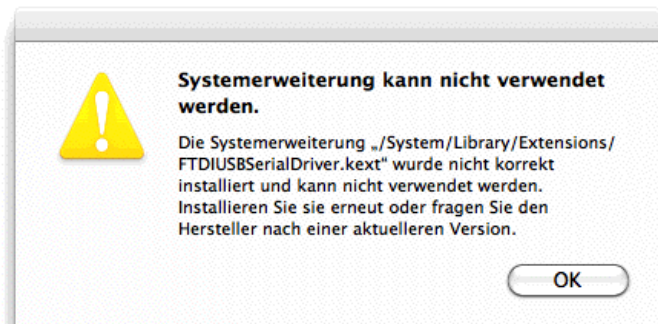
Systemerweiterung kann nicht verwendet werden.

Die Systemerweiterung „/System/Library/Extensions/FTDIUSBSerialDriver.kext" wurde nicht korrekt installiert und kann nicht verwendet werden. Installieren Sie sie erneut oder fragen Sie den Hersteller nach einer aktuelleren Version.

OK